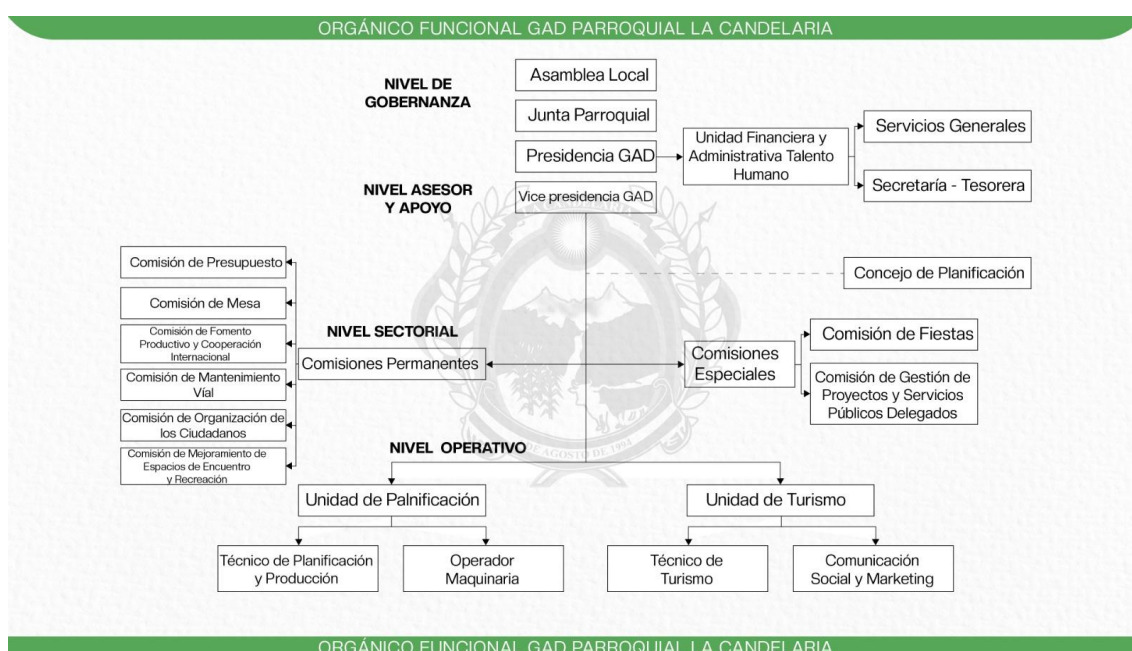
ORGÁNICO FUNCIONAL GAD PARROQUIAL LA CANDELARIA

NIVEL DE GOBERNANZA

Asamblea Local

Junta Parroquial

Presidencia GAD

Unidad Financiera y Administrativa Talento Humano

Servicios Generales

Secretaría - Tesorera

NIVEL ASESOR Y APOYO

Vice presidencia GAD

Concejo de Planificación

Comisión de Presupuesto

Comisión de Mesa

Comisión de Fomento Productivo y Cooperación Internacional

Comisión de Mantenimiento Víal

Comisión de Organización de los Ciudadanos

Comisión de Mejoramiento de Espacios de Encuentro y Recreación

NIVEL SECTORIAL

Comisiones Permanentes

Comisiones Especiales

Comisión de Fiestas

Comisión de Gestión de Proyectos y Servicios Públicos Delegados

DE AGOSTO DE 1993

NIVEL OPERATIVO

Unidad de Palnificación

Unidad de Turismo

Técnico de Planificación y Producción

Operador Maquinaria

Técnico de Turismo

Comunicación Social y Marketing

ORGÁNICO FUNCIONAL GAD PARROQUIAL LA CANDELARIA